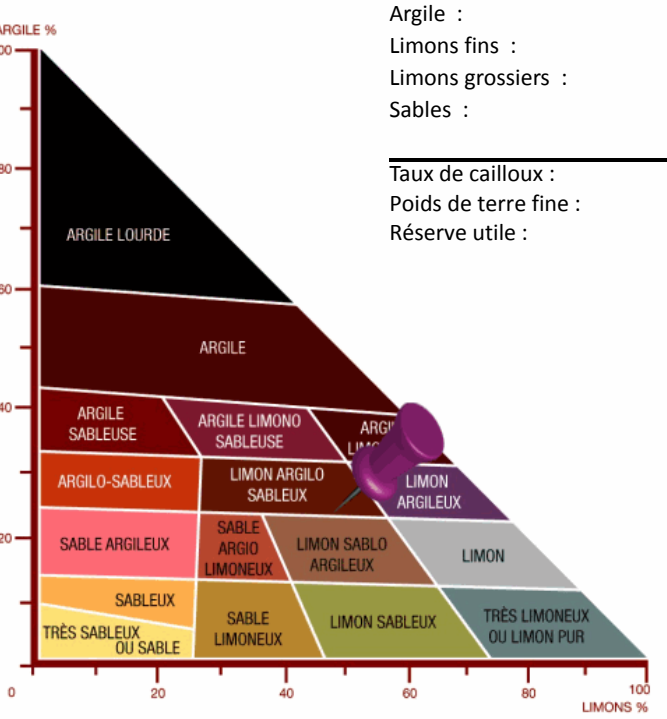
ARGILE %

00

80

60

40

20

0

20

40

60

80

100

LIMONS %

ARGILE LOURDE

ARGILE

ARGILE SABLEUSE

ARGILE LIMONO SABLEUSE

ARG LIM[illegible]

ARGILO-SABLEUX

LIMON ARGILO SABLEUX

LIMON ARGILEUX

SABLE ARGILEUX

SABLE ARGIO LIMONEUX

LIMON SABLO ARGILEUX

LIMON

SABLEUX

TRÈS SABLEUX OU SABLE

SABLE LIMONEUX

LIMON SABLEUX

TRÈS LIMONEUX OU LIMON PUR

Argile :
Limons fins :
Limons grossiers :
Sables :

Taux de cailloux :
Poids de terre fine :
Réserve utile :